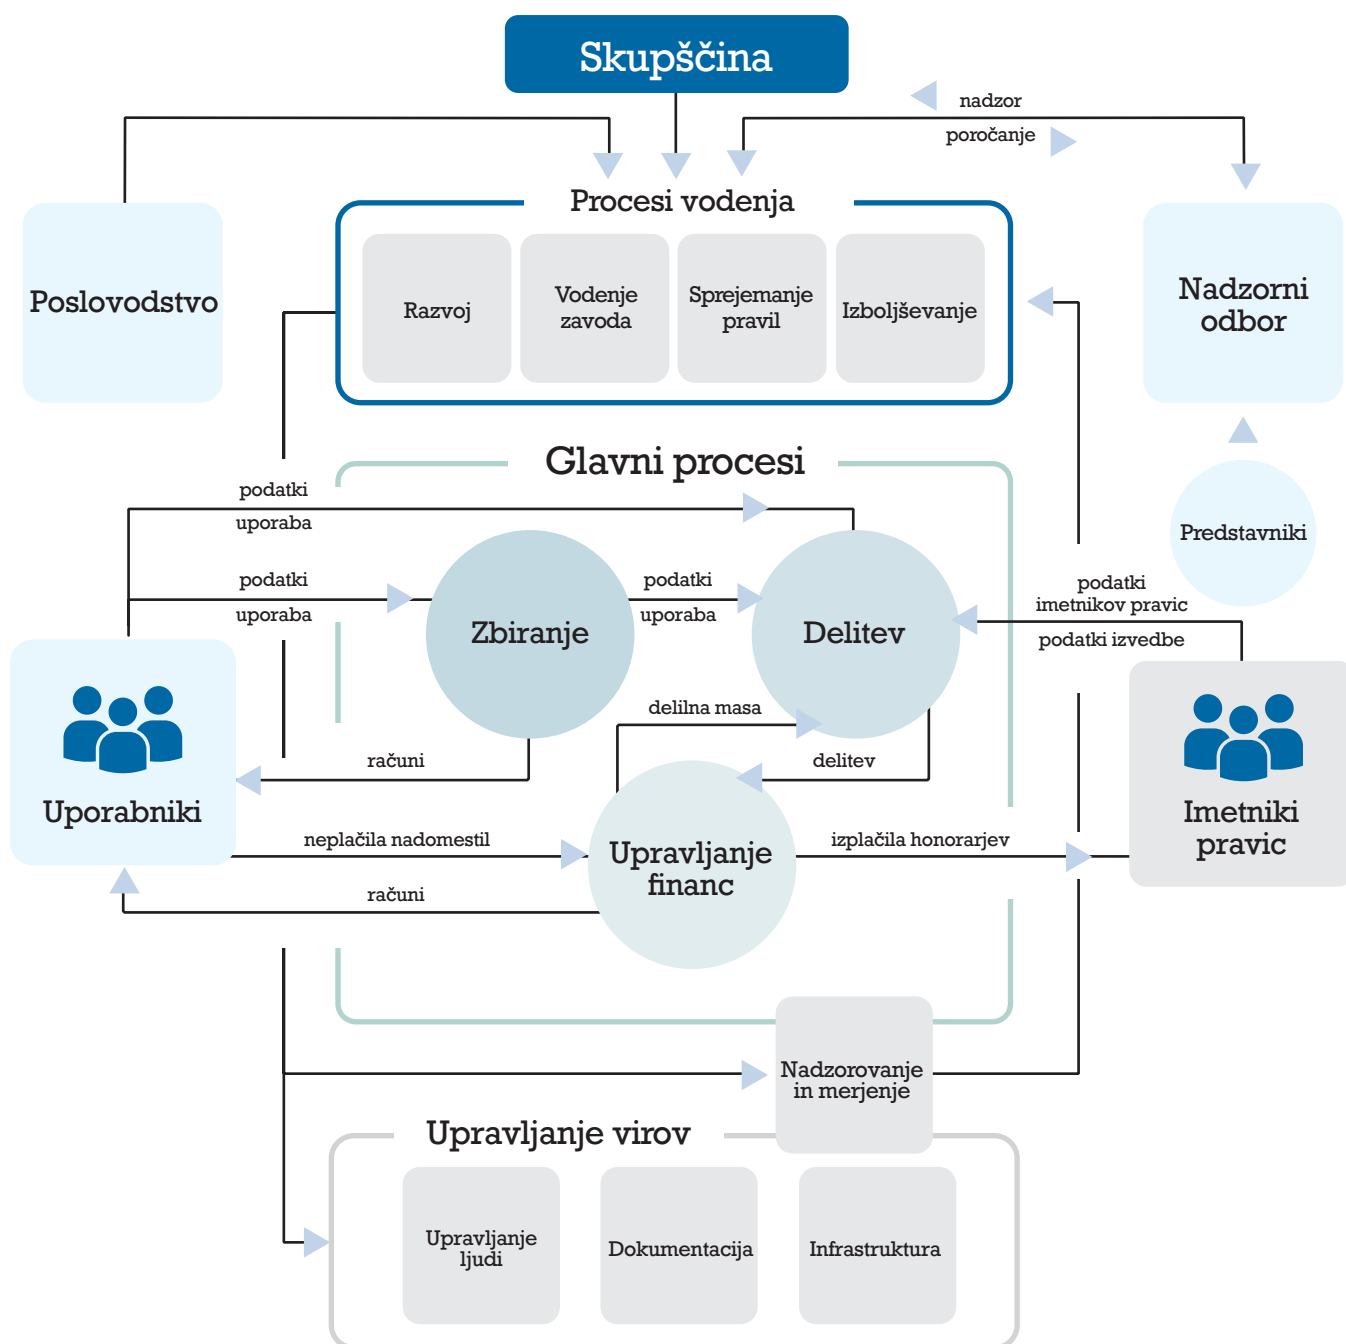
Skupščina

nadzor

poročanje

Procesi vodenja

Poslovodstvo

Razvoj

Vodenje zavoda

Sprejemanje pravil

Izboljševanje

Nadzorni odbor

Glavni procesi

podatki

uporaba

Predstavniki

podatki

uporaba

Zbiranje

podatki

uporaba

Delitev

podatki imetnikov pravic

podatki izvedbe

delilna masa

Uporabniki

računi

delitev

neplačila nadomestil

Upravljanje financ

izplačila honorarjev

Imetniki pravic

računi

Nadzorovanje in merjenje

Upravljanje virov

Upravljanje ljudi

Dokumentacija

Infrastruktura